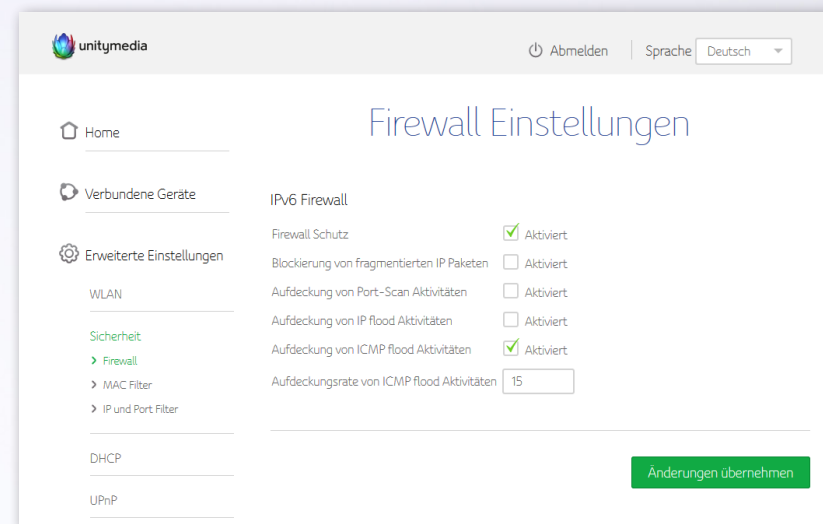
unitymedia

Abmelden

Sprache Deutsch

Home

Verbundene Geräte

Erweiterte Einstellungen

WLAN

Sicherheit

Firewall

MAC Filter

IP und Port Filter

DHCP

UPnP

Firewall Einstellungen

IPv6 Firewall

Firewall Schutz ✓ Aktiviert

Blockierung von fragmentierten IP Paketen ☐ Aktiviert

Aufdeckung von Port-Scan Aktivitäten ☐ Aktiviert

Aufdeckung von IP flood Aktivitäten ☐ Aktiviert

Aufdeckung von ICMP flood Aktivitäten ✓ Aktiviert

Aufdeckungsrate von ICMP flood Aktivitäten 15

Änderungen übernehmen